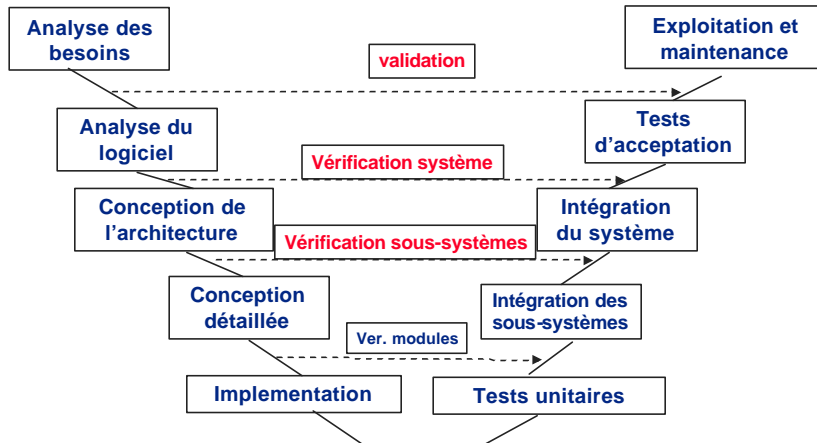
Analyse des besoins

Exploitation et maintenance

validation

Analyse du logiciel

Tests d’acceptation

Vérification système

Conception de l’architecture

Intégration du système

Vérification sous-systèmes

Conception détaillée

Intégration des sous-systèmes

Ver. modules

Implementation

Tests unitaires